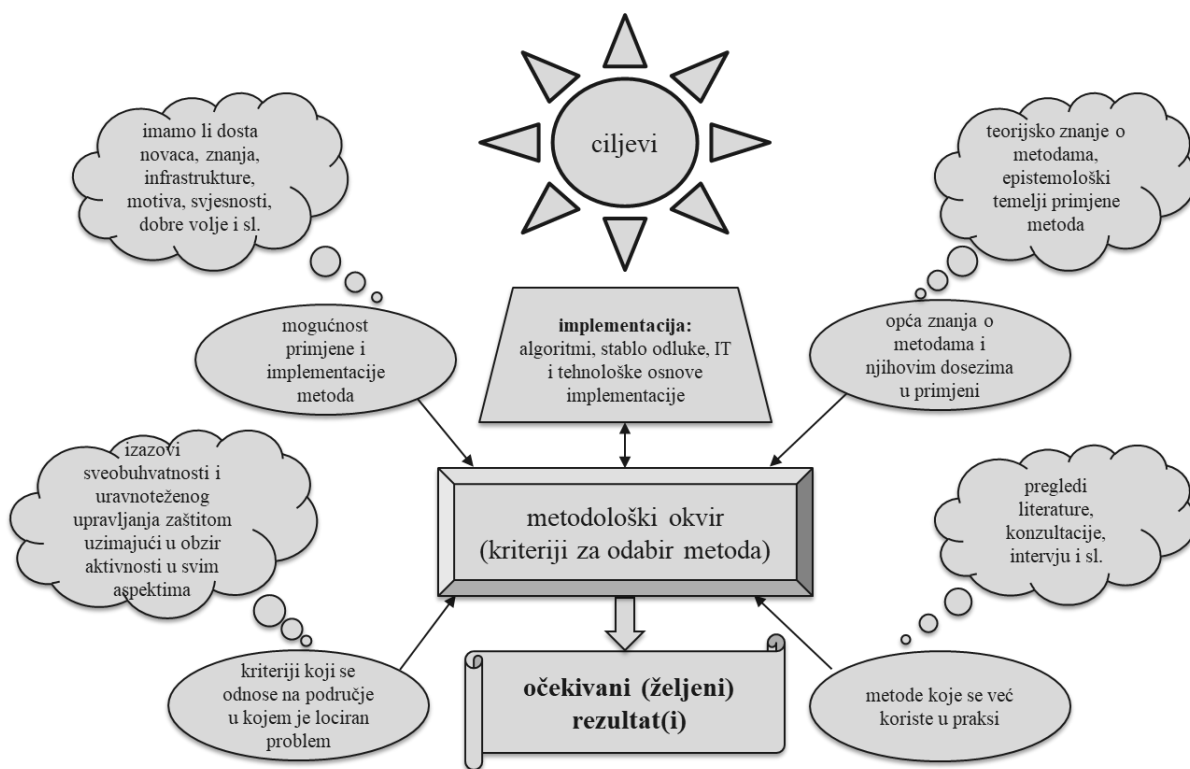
ciljevi

imamo li dosta novaca, znanja, infrastrukture, motiva, svjesnosti, dobre volje i sl.

teorijsko znanje o metodama, epistemološki temelji primjene metoda

mogućnost primjene i implementacije metoda

**implementacija:** algoritmi, stablo odluke, IT i tehnološke osnove implementacije

opća znanja o metodama i njihovim dosezima u primjeni

izazovi sveobuhvatnosti i uravnoteženog upravljanja zaštitom uzimajući u obzir aktivnosti u svim aspektima

metodološki okvir (kriteriji za odabir metoda)

pregledi literature, konzultacije, intervju i sl.

kriteriji koji se odnose na područje u kojem je lociran problem

**očekivani (željeni) rezultat(i)**

metode koje se već koriste u praksi